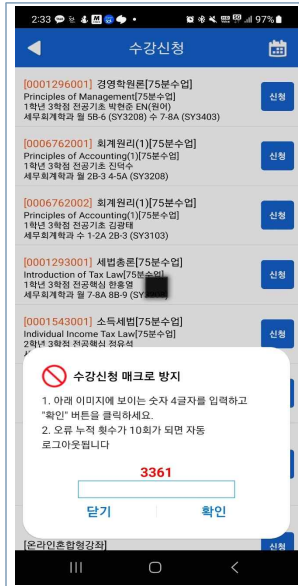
2:33 97%

수강신청

[0001296001] 경영학원론[75분수업]
Principles of Management[75분수업]
1학년 3학점 전공기초 박현준 EN(원어)
세무회계학과 월 5B-6 (SY3208) 수 7-8A (SY3403)
신청

[0006762001] 회계원리(1)[75분수업]
Principles of Accounting(1)[75분수업]
1학년 3학점 전공기초 진덕수
세무회계학과 월 2B-3 4-5A (SY3208)
신청

[0006762002] 회계원리(1)[75분수업]
Principles of Accounting(1)[75분수업]
1학년 3학점 전공기초 김광태
세무회계학과 수 1-2A 2B-3 (SY3103)
신청

[0001293001] 세법총론[75분수업]
Introduction of Tax Law[75분수업]
1학년 3학점 전공핵심 한홍열
세무회계학과 월 7-8A 8B-9 (SY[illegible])
신청

[0001543001] 소득세법[75분수업]
Individual Income Tax Law[75분수업]
2학년 3학점 전공핵심 정유석
신청

수강신청 매크로 방지

1. 아래 이미지에 보이는 숫자 4글자를 입력하고 "확인" 버튼을 클릭하세요.
2. 오류 누적 횟수가 10회가 되면 자동 로그아웃됩니다

3361

닫기
확인

[온라인혼합형강좌]
신청